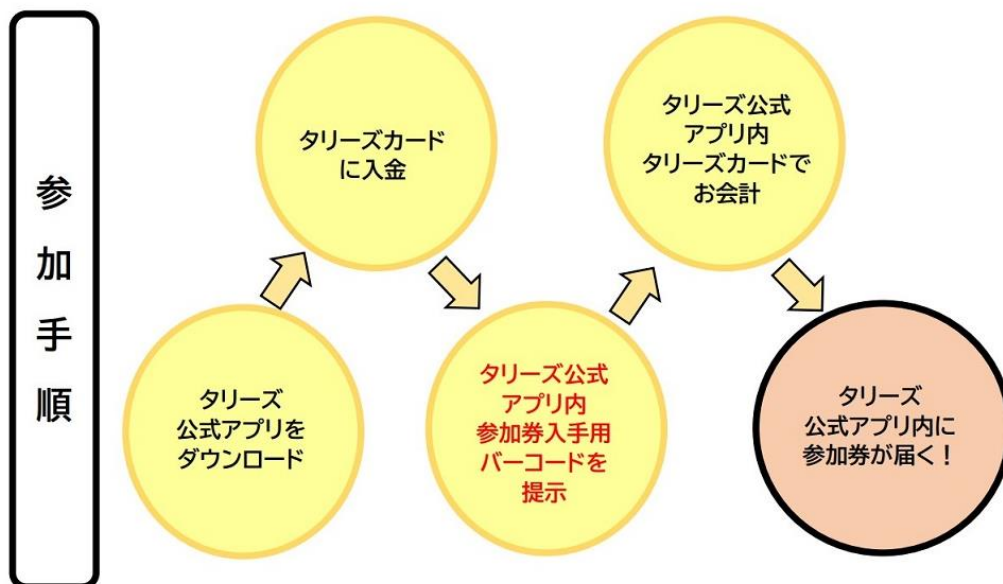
参加手順

タリーズ
公式アプリを
ダウンロード

タリーズカード
に入金

タリーズ公式
アプリ内
参加券入手用
バーコードを
提示

タリーズ公式
アプリ内
タリーズカードで
お会計

タリーズ
公式アプリ内に
参加券が届く！